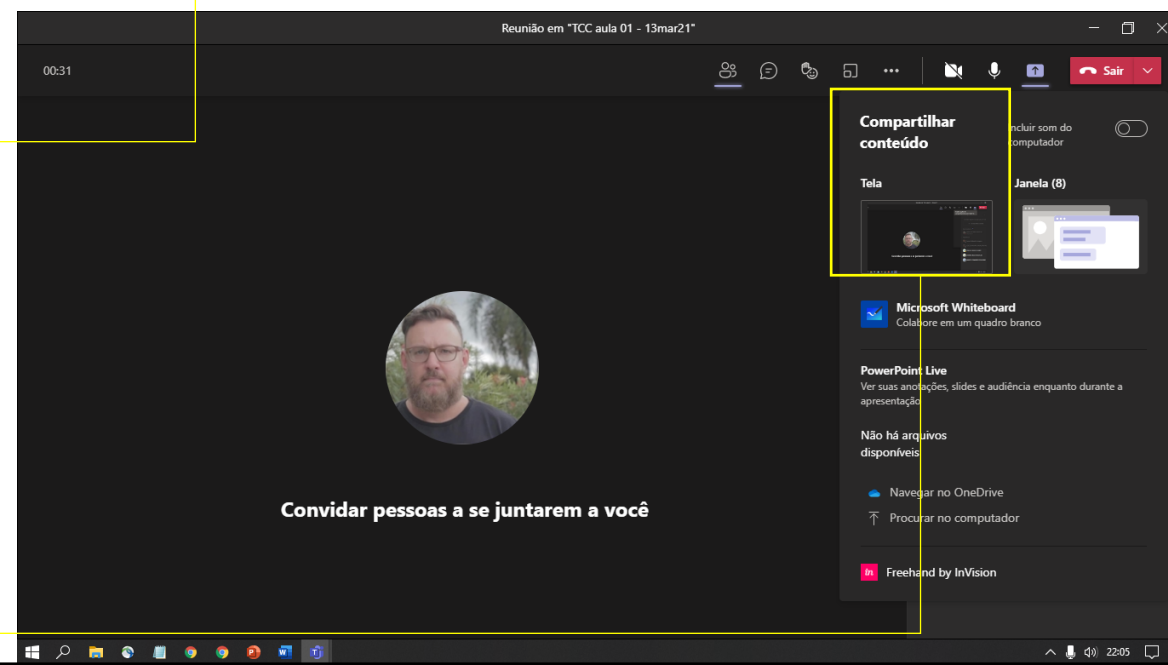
Reunião em "TCC aula 01 - 13mar21"

00:31

Sair

Compartilhar conteúdo

ncluir som do computador

Tela

Janela (8)

Microsoft Whiteboard
Colabore em um quadro branco

PowerPoint Live
Ver suas anotações, slides e audiência enquanto durante a apresentação

Não há arquivos disponíveis

Navegar no OneDrive

Procurar no computador

Freehand by InVision

Convidar pessoas a se juntarem a você

22:05